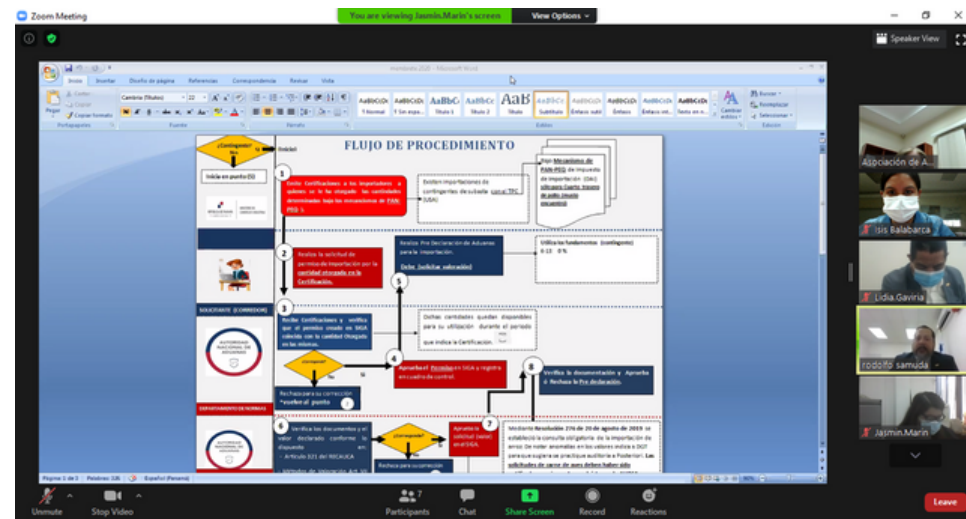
Zoom Meeting
You are viewing Jasmin.Marin's screen
View Options
Speaker View

Inicio Insertar Diseño de página Referencias Correspondencia Revisar Vista
Pegar Cortar Copiar Copiar formato
Portapapeles Fuente Párrafo Estilos Edición
Cambiar estilos
Buscar Reemplazar Seleccionar

FLUJO DE PROCEDIMIENTO

¿Contingente? No.
Inicial
Inicia en punto (5)
1
Emite Certificaciones a los importadores a quienes se le ha otorgado las cantidades determinadas bajo los contingentes de PAN-PEG
Existen importaciones de contingentes de cuba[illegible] (USA)
Bajo Mecanismo de PAN-PEG de impuesto de importación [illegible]
2
Realiza la solicitud de permiso de importación por la cantidad otorgada en la Certificación.
Realiza Pre Declaración de Aduanas para la importación.
Debe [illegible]
Utiliza los fundamentos (contigente)
SOLICITANTE (CORREDOR)
3
Recibe Certificaciones y verifica que el permiso creado en SIGA coincida con la cantidad Otorgada en las mismas.
Dichas cantidades quedan disponibles para su utilización durante el período que indica la Certificación.
5
¿Corresponde?
Si
4
Aprueba el Permiso en SIGA y registra en cuadro de control.
No
Rechaza para su corrección *vuelve al punto 2
DEPARTAMENTO DE NORMAS
8
Verifica la documentación y Aprueba ó Rechaza la Pre declaración.
6
Verifica los documentos y el valor declarado conforme lo dispuesto en:
- Artículo 321 del RECAUCA
- Métodos de Valoración Art. 10
¿Corresponde?
Aprueba la solicitud (www) en el SIGA
7
Rechaza para su corrección
Mediante Resolución 276 de 20 de agosto de 2019 se estableció la consulta obligatoria de la importación de arroz. De notar anomalías en los valores indica a DGT para que sugiera se practique auditoria a Posteriori. Las solicitudes de cargo de aves deben haber sido

Asociación de A...
Isis Balabarca
Lidia.Gaviria
rodolfo samuda
Jasmin.Marin

Unmute
Stop Video
Participants 7
Chat
Share Screen
Record
Reactions
Leave